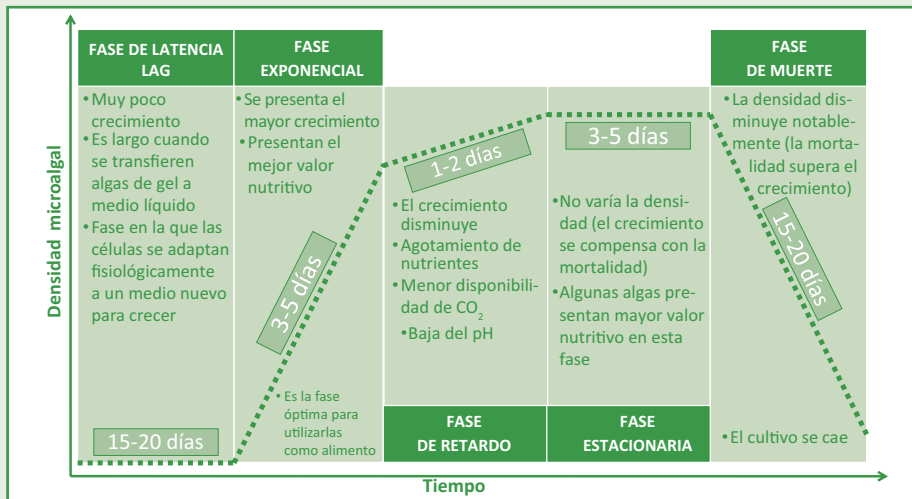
Densidad microalgal

FASE DE LATENCIA LAG

• Muy poco crecimiento
• Es largo cuando se transfieren algas de gel a medio líquido
• Fase en la que las células se adaptan fisiológicamente a un medio nuevo para crecer

15-20 días

FASE EXPONENCIAL

• Se presenta el mayor crecimiento
• Presentan el mejor valor nutritivo

3-5 días

• Es la fase óptima para utilizarlas como alimento

1-2 días

• El crecimiento disminuye
• Agotamiento de nutrientes
• Menor disponibilidad de $CO_2$
• Baja del pH

FASE DE RETARDO

3-5 días

• No varía la densidad (el crecimiento se compensa con la mortalidad)
• Algunas algas presentan mayor valor nutritivo en esta fase

FASE ESTACIONARIA

FASE DE MUERTE

• La densidad disminuye notablemente (la mortalidad supera el crecimiento)

15-20 días

• El cultivo se cae

Tiempo